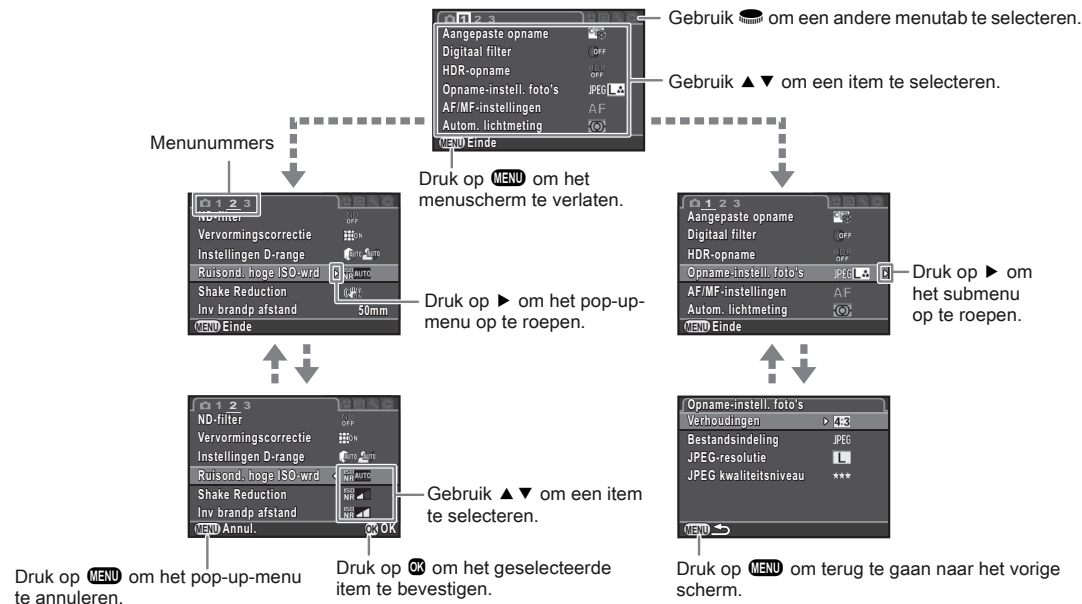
1 2 3
Aangepaste opname
Digitaal filter
HDR-opname
Opname-instell. foto's JPEG
AF/MF-instellingen AF
Autom. lichtmeting
MENU Einde

Gebruik om een andere menutab te selecteren.

Gebruik ▲▼ om een item te selecteren.

Menunummers

Druk op MENU om het menuscherm te verlaten.

1 2 3
ND-filter OFF
Vervormingscorrectie ON
Instellingen D-range
Ruisond. hoge ISO-wrd AUTO
Shake Reduction
Inv brandp afstand 50mm
MENU Einde

Druk op ▶ om het pop-up-menu op te roepen.

1 2 3
Aangepaste opname
Digitaal filter OFF
HDR-opname OFF
Opname-instell. foto's JPEG
AF/MF-instellingen AF
Autom. lichtmeting
MENU Einde

Druk op ▶ om het submenu op te roepen.

1 2 3
ND-filter OFF
Vervormingscorrectie ON
Instellingen D-range
Ruisond. hoge ISO-wrd AUTO
Shake Reduction
Inv brandp afstand
MENU Annul. OK OK

Gebruik ▲▼ om een item te selecteren.

Druk op MENU om het pop-up-menu te annuleren.

Druk op OK om het geselecteerde item te bevestigen.

Opname-instell. foto's
Verhoudingen 4:3
Bestandsindeling JPEG
JPEG-resolutie L
JPEG kwaliteitsniveau ★★★
MENU

Druk op MENU om terug te gaan naar het vorige scherm.